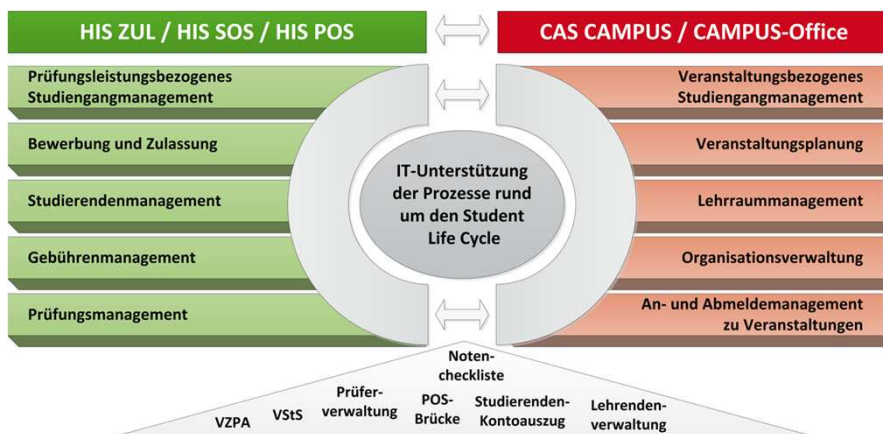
HIS ZUL / HIS SOS / HIS POS

CAS CAMPUS / CAMPUS-Office

Prüfungsleistungsbezogenes Studiengangmanagement

Bewerbung und Zulassung

Studierendenmanagement

Gebührenmanagement

Prüfungsmanagement

Veranstaltungsbezogenes Studiengangmanagement

Veranstaltungsplanung

Lehrraummanagement

Organisationsverwaltung

An- und Abmeldemanagement zu Veranstaltungen

IT-Unterstützung der Prozesse rund um den Student Life Cycle

Notencheckliste

VZPA

VStS

Prüferverwaltung

POS-Brücke

Studierenden-Kontoauszug

Lehrendenverwaltung